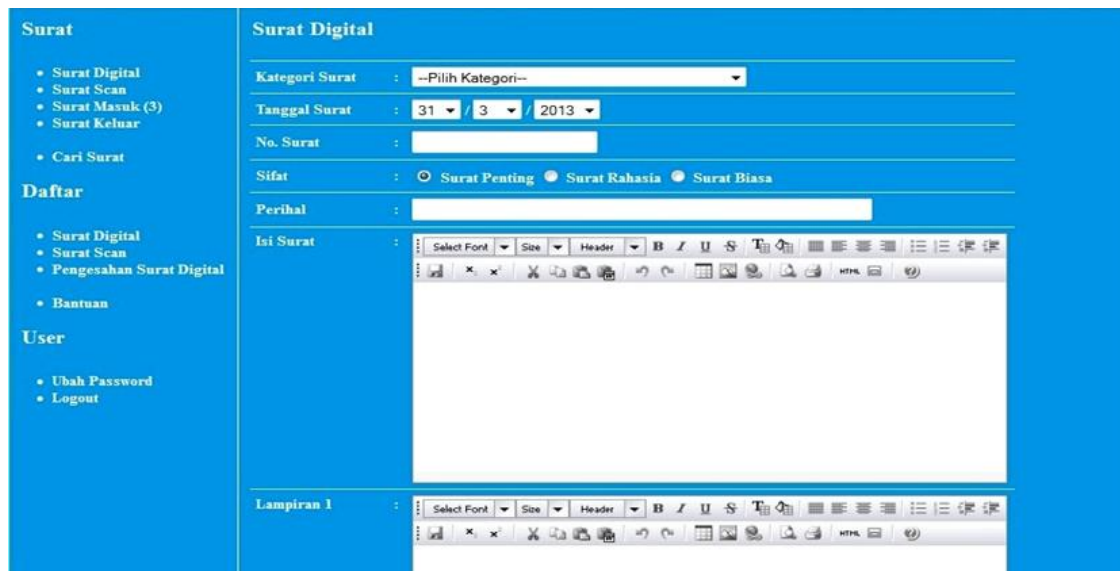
Surat

• Surat Digital
• Surat Scan
• Surat Masuk (3)
• Surat Keluar

• Cari Surat

Daftar

• Surat Digital
• Surat Scan
• Pengesahan Surat Digital

• Bantuan

User

• Ubah Password
• Logout

Surat Digital

Kategori Surat : --Pilih Kategori--

Tanggal Surat : 31 / 3 / 2013

No. Surat :

Sifat : Surat Penting Surat Rahasia Surat Biasa

Perihal :

Isi Surat : Select Font Size Header B I U S HTML

Lampiran 1 : Select Font Size Header B I U S HTML